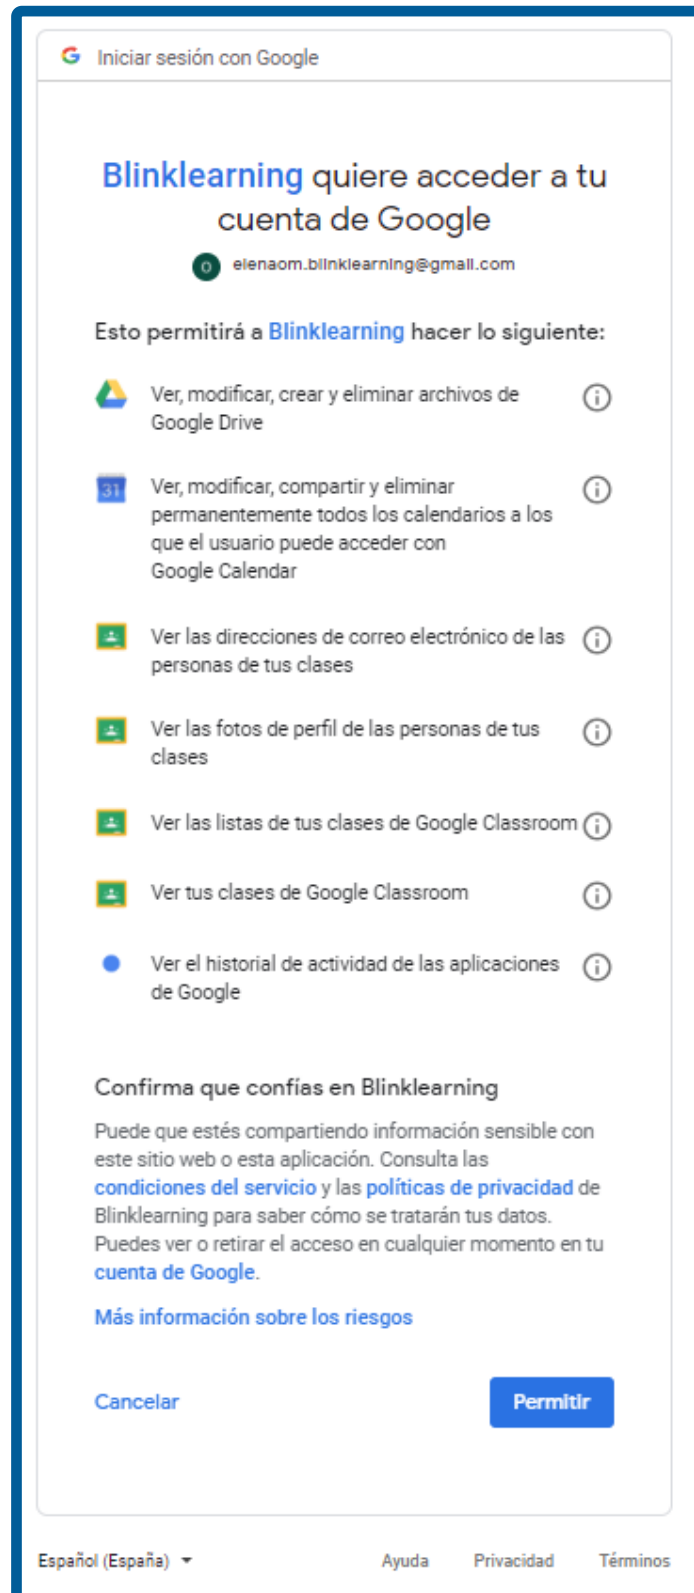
G Iniciar sesión con Google

Blinklearning quiere acceder a tu cuenta de Google

O elenaom.blinklearning@gmail.com

Esto permitirá a Blinklearning hacer lo siguiente:

Ver, modificar, crear y eliminar archivos de Google Drive

31 Ver, modificar, compartir y eliminar permanentemente todos los calendarios a los que el usuario puede acceder con Google Calendar

Ver las direcciones de correo electrónico de las personas de tus clases

Ver las fotos de perfil de las personas de tus clases

Ver las listas de tus clases de Google Classroom

Ver tus clases de Google Classroom

Ver el historial de actividad de las aplicaciones de Google

Confirma que confías en Blinklearning

Puede que estés compartiendo información sensible con este sitio web o esta aplicación. Consulta las condiciones del servicio y las políticas de privacidad de Blinklearning para saber cómo se tratarán tus datos. Puedes ver o retirar el acceso en cualquier momento en tu cuenta de Google.

Más información sobre los riesgos

Cancelar

Permitir

Español (España)

Ayuda

Privacidad

Términos